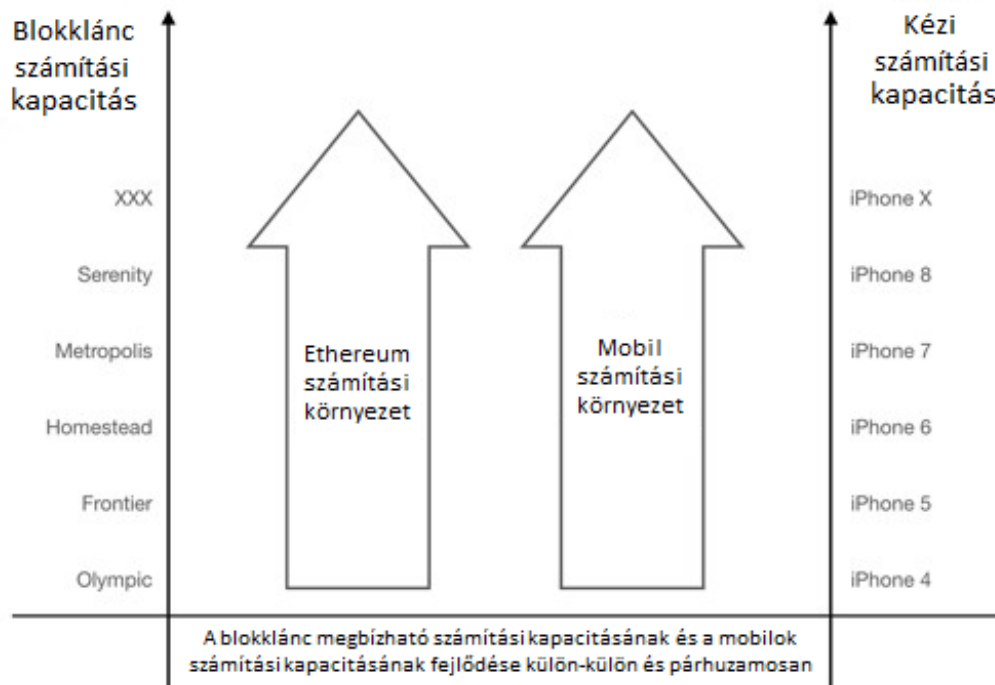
Blokklánc számítási kapacitás

Kézi számítási kapacitás

XXX
Serenity
Metropolis
Homestead
Frontier
Olympic

Ethereum számítási környezet

Mobil számítási környezet

iPhone X
iPhone 8
iPhone 7
iPhone 6
iPhone 5
iPhone 4

A blokklánc megbízható számítási kapacitásának és a mobilok számítási kapacitásának fejlődése külön-külön és párhuzamosan